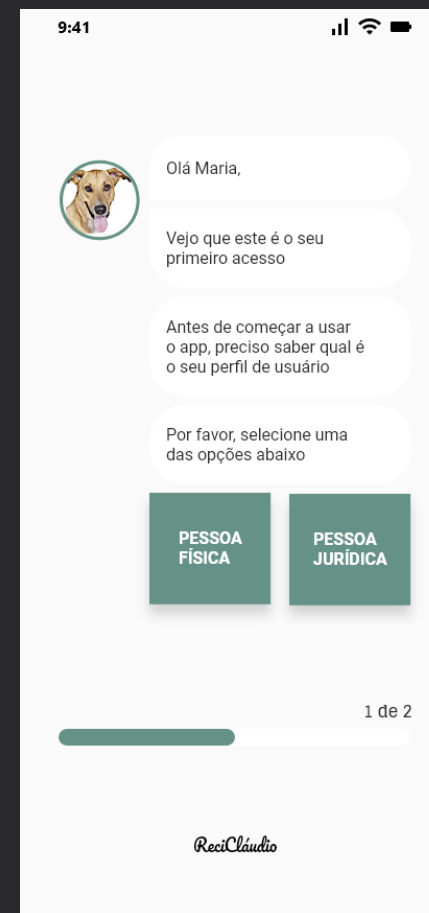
9:41

Olá Maria,

Vejo que este é o seu primeiro acesso

Antes de começar a usar o app, preciso saber qual é o seu perfil de usuário

Por favor, selecione uma das opções abaixo

PESSOA FÍSICA

PESSOA JURÍDICA

1 de 2

ReciCláudio